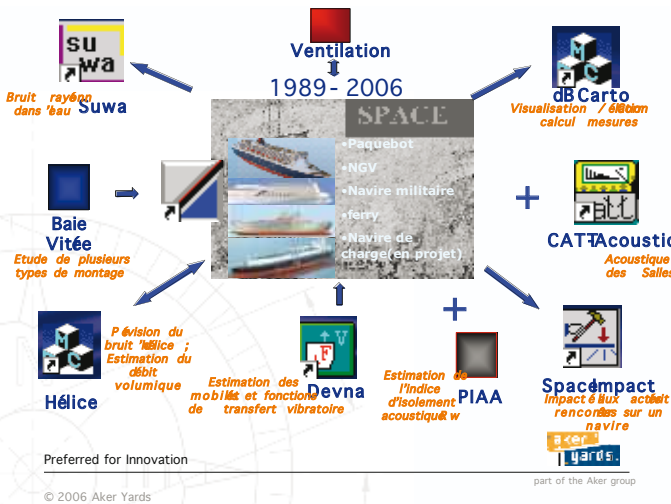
Ventilation

1989- 2006

su wa

Bruit rayonné dans l'eau

Suwa

dBCarto

Visualisation / édition calcul mesures

SPACE

•Paquebot

•NGV

•Navire militaire

•ferry

•Navire de charge(en projet)

Baie Vitée

Etude de plusieurs types de montage

CATT Acoustic

Acoustique des Salles

Hélice

Prévision du bruit d'hélice ; Estimation du débit volumique

Estimation des mobilités et fonctions de transfert vibratoire

Devna

Estimation de l'indice d'isolement acoustique R w

PIAA

SpaceImpact

Impact des flux actifs rencontrés sur un navire

aker yards

Preferred for Innovation

part of the Aker group

© 2006 Aker Yards